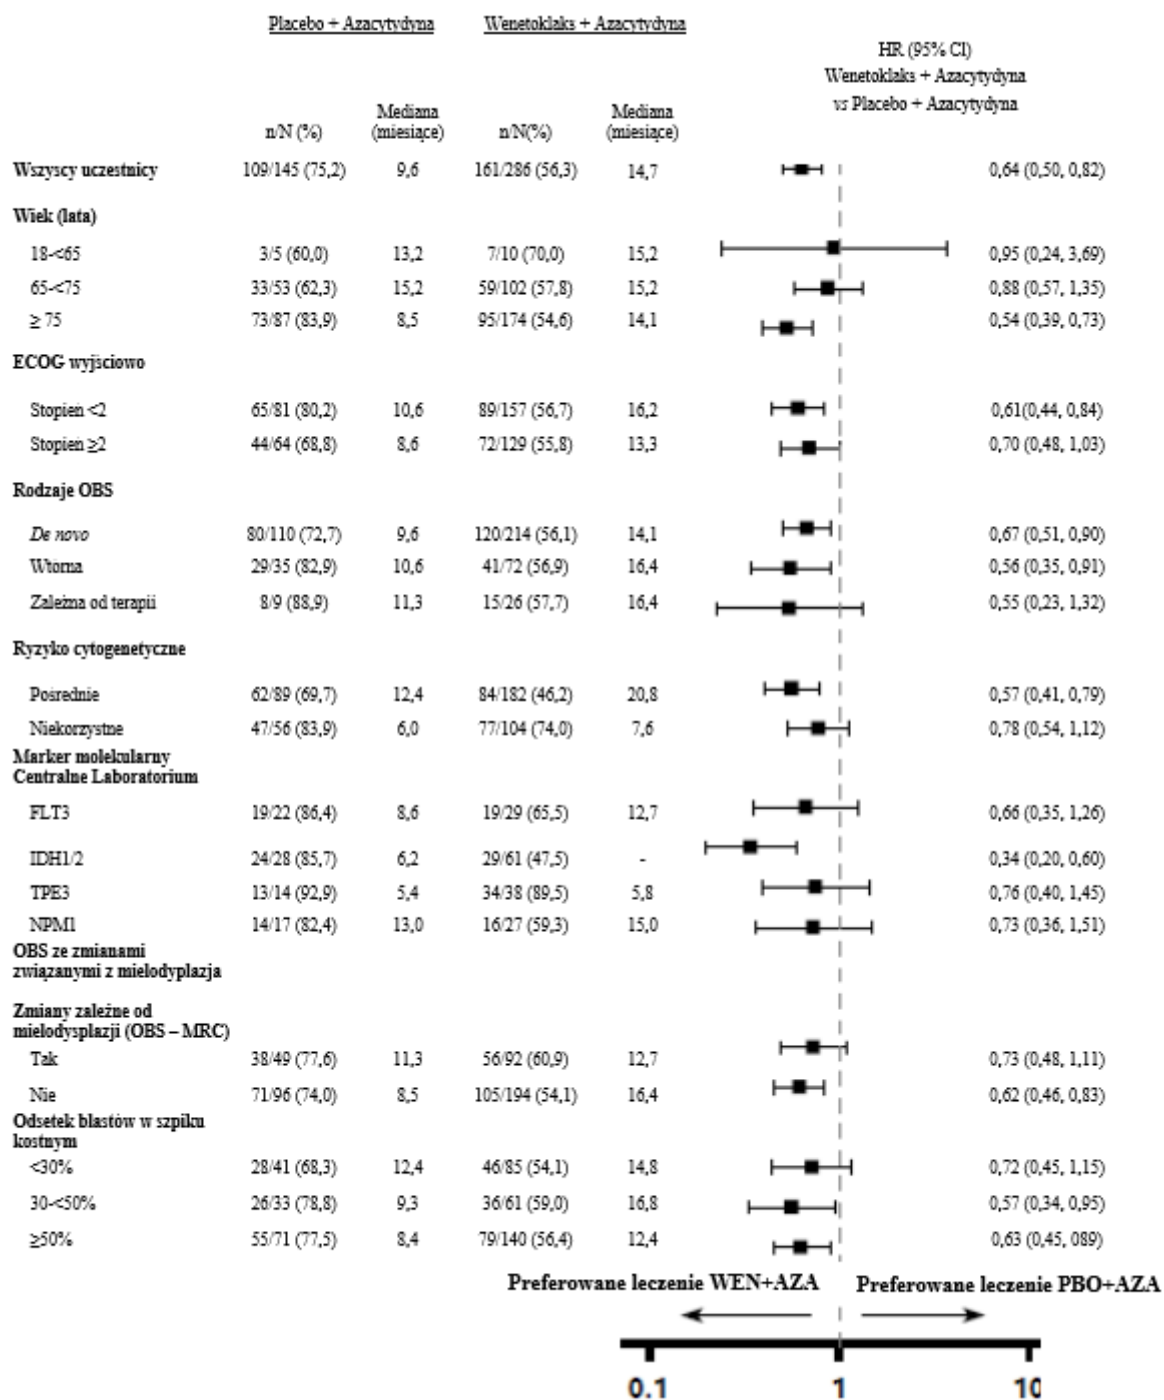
| | Placebo + Azacytydyna | | Wenetoklaks + Azacytydyna | | HR (95% CI) Wenetoklaks + Azacytydyna vs Placebo + Azacytydyna |
|---|---|---|---|---|---|
| | n/N (%) | Mediana (miesiące) | n/N(%) | Mediana (miesiące) | |
| Wszyscy uczestnicy | 109/145 (75,2) | 9,6 | 161/286 (56,3) | 14,7 | 0,64 (0,50, 0,82) |
| Wiek (lata) | | | | | |
| 18-<65 | 3/5 (60,0) | 13,2 | 7/10 (70,0) | 15,2 | 0,95 (0,24, 3,69) |
| 65-<75 | 33/53 (62,3) | 15,2 | 59/102 (57,8) | 15,2 | 0,88 (0,57, 1,35) |
| ≥ 75 | 73/87 (83,9) | 8,5 | 95/174 (54,6) | 14,1 | 0,54 (0,39, 0,73) |
| ECOG wyjściowo | | | | | |
| Stopień <2 | 65/81 (80,2) | 10,6 | 89/157 (56,7) | 16,2 | 0,61(0,44, 0,84) |
| Stopień ≥2 | 44/64 (68,8) | 8,6 | 72/129 (55,8) | 13,3 | 0,70 (0,48, 1,03) |
| Rodzaje OBS | | | | | |
| De novo | 80/110 (72,7) | 9,6 | 120/214 (56,1) | 14,1 | 0,67 (0,51, 0,90) |
| Wtórna | 29/35 (82,9) | 10,6 | 41/72 (56,9) | 16,4 | 0,56 (0,35, 0,91) |
| Zależna od terapii | 8/9 (88,9) | 11,3 | 15/26 (57,7) | 16,4 | 0,55 (0,23, 1,32) |
| Ryzyko cytogenetyczne | | | | | |
| Pośrednie | 62/89 (69,7) | 12,4 | 84/182 (46,2) | 20,8 | 0,57 (0,41, 0,79) |
| Niekorzystne | 47/56 (83,9) | 6,0 | 77/104 (74,0) | 7,6 | 0,78 (0,54, 1,12) |
| Marker molekularny Centralne Laboratorium | | | | | |
| FLT3 | 19/22 (86,4) | 8,6 | 19/29 (65,5) | 12,7 | 0,66 (0,35, 1,26) |
| IDH1/2 | 24/28 (85,7) | 6,2 | 29/61 (47,5) | - | 0,34 (0,20, 0,60) |
| TPE3 | 13/14 (92,9) | 5,4 | 34/38 (89,5) | 5,8 | 0,76 (0,40, 1,45) |
| NPM1 | 14/17 (82,4) | 13,0 | 16/27 (59,3) | 15,0 | 0,73 (0,36, 1,51) |
| OBS ze zmianami związanymi z mielodyplazja | | | | | |
| Zmiany zależne od mielodysplazji (OBS – MRC) | | | | | |
| Tak | 38/49 (77,6) | 11,3 | 56/92 (60,9) | 12,7 | 0,73 (0,48, 1,11) |
| Nie | 71/96 (74,0) | 8,5 | 105/194 (54,1) | 16,4 | 0,62 (0,46, 0,83) |
| Odsetek blastów w szpiku kostnym | | | | | |
| <30% | 28/41 (68,3) | 12,4 | 46/85 (54,1) | 14,8 | 0,72 (0,45, 1,15) |
| 30-<50% | 26/33 (78,8) | 9,3 | 36/61 (59,0) | 16,8 | 0,57 (0,34, 0,95) |
| ≥50% | 55/71 (77,5) | 8,4 | 79/140 (56,4) | 12,4 | 0,63 (0,45, 089) |

Preferowane leczenie WEN+AZA

Preferowane leczenie PBO+AZA

0.1

1

10